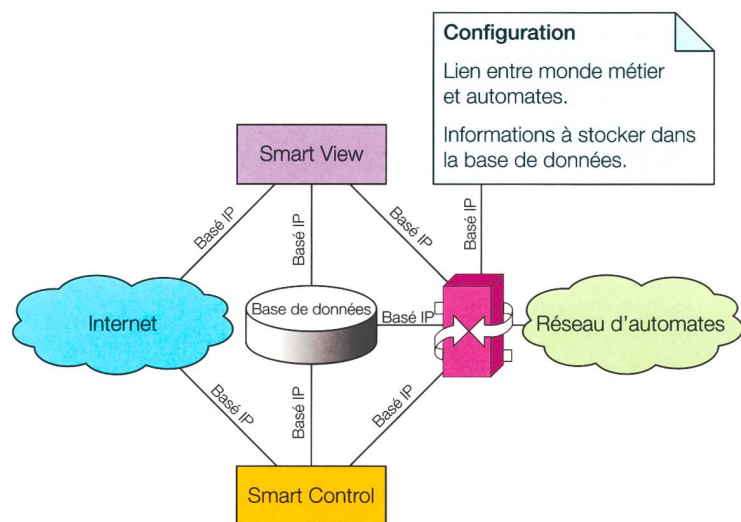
Configuration

Lien entre monde métier et automates.

Informations à stocker dans la base de données.

Smart View

Basé IP

Basé IP

Basé IP

Basé IP

Internet

Base de données

Basé IP

Réseau d'automates

Basé IP

Basé IP

Basé IP

Smart Control